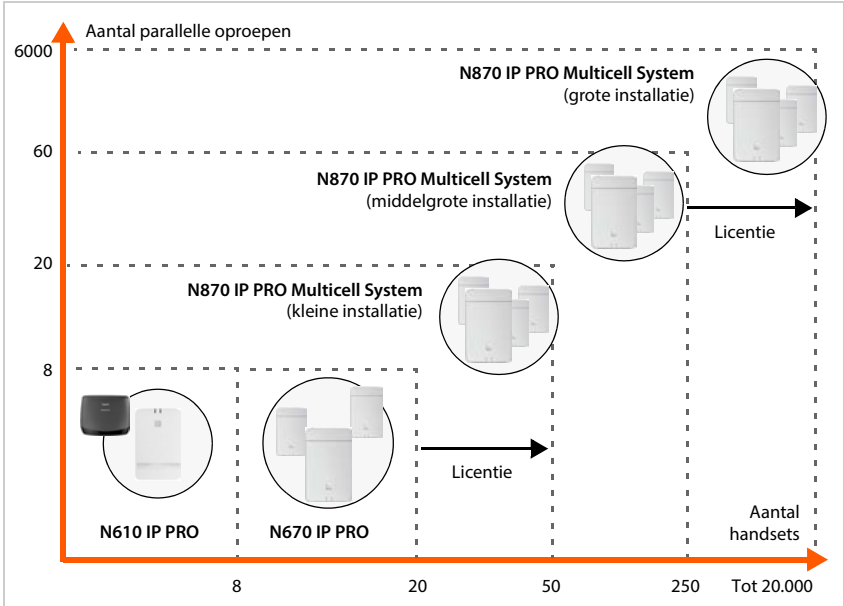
Aantal parallelle oproepen

6000

N870 IP PRO Multicell System
(grote installatie)

60

N870 IP PRO Multicell System
(middelgrote installatie)

Licentie

20

N870 IP PRO Multicell System
(kleine installatie)

8

Licentie

N610 IP PRO

N670 IP PRO

Aantal handsets

8

20

50

250

Tot 20.000